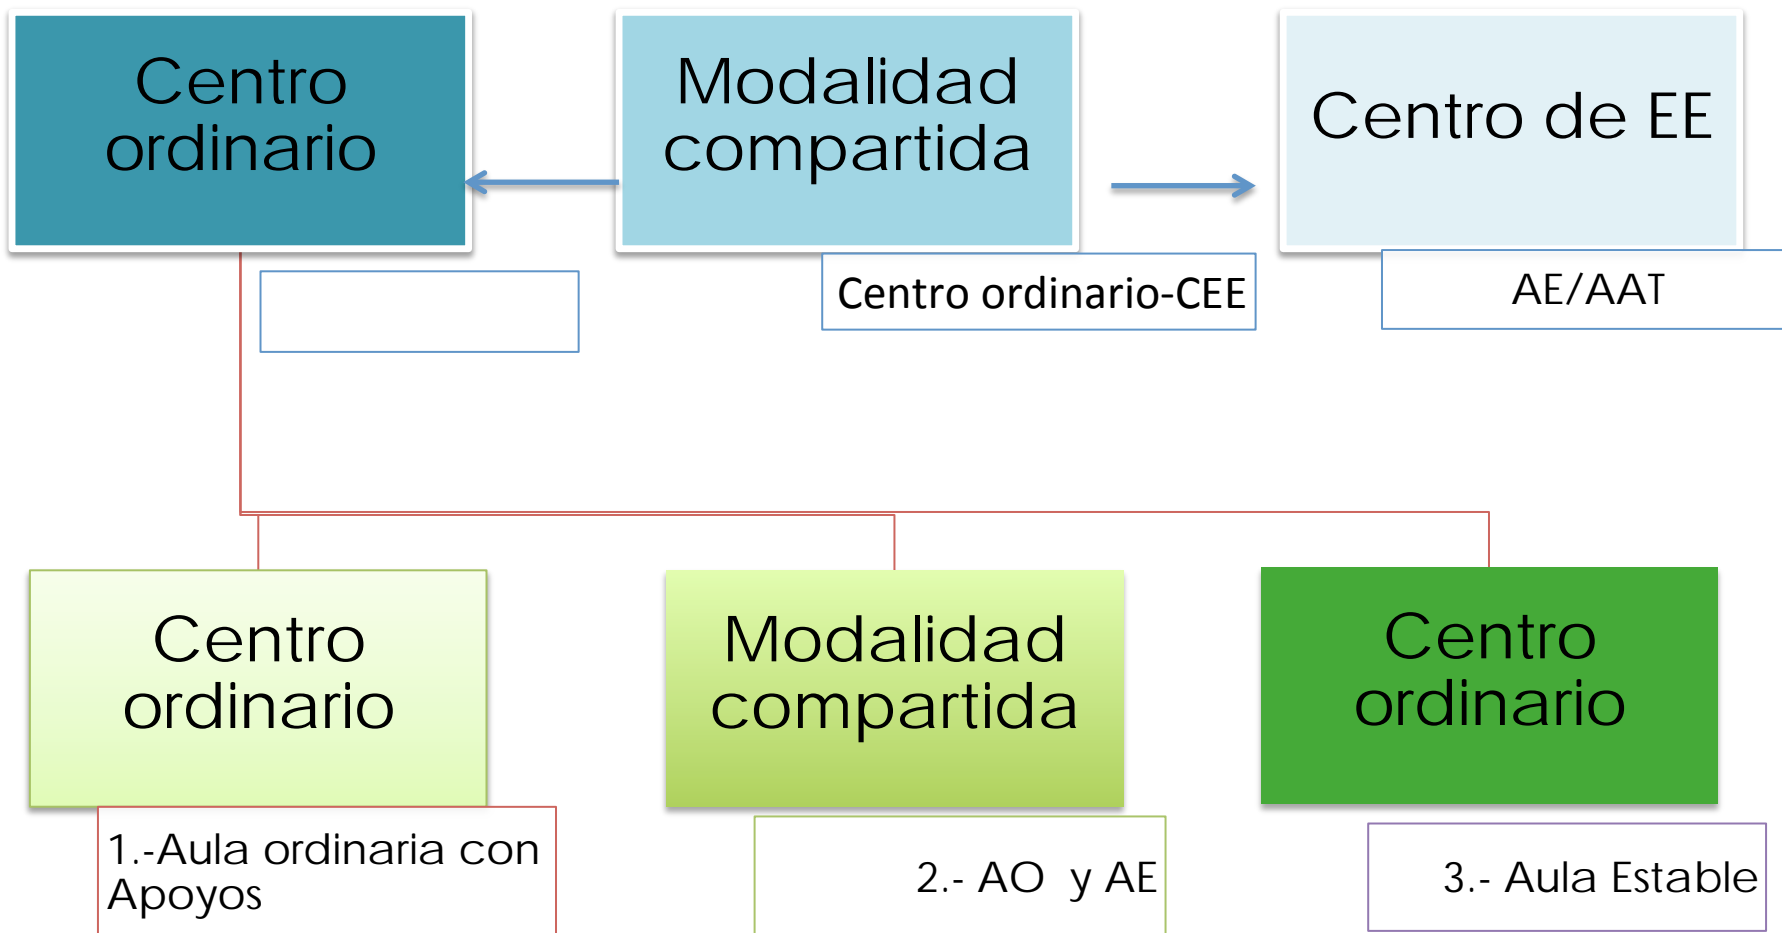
Centro ordinario

Modalidad compartida

Centro de EE

Centro ordinario-CEE

AE/AAT

Centro ordinario

Modalidad compartida

Centro ordinario

1.-Aula ordinaria con Apoyos

2.- AO y AE

3.- Aula Estable